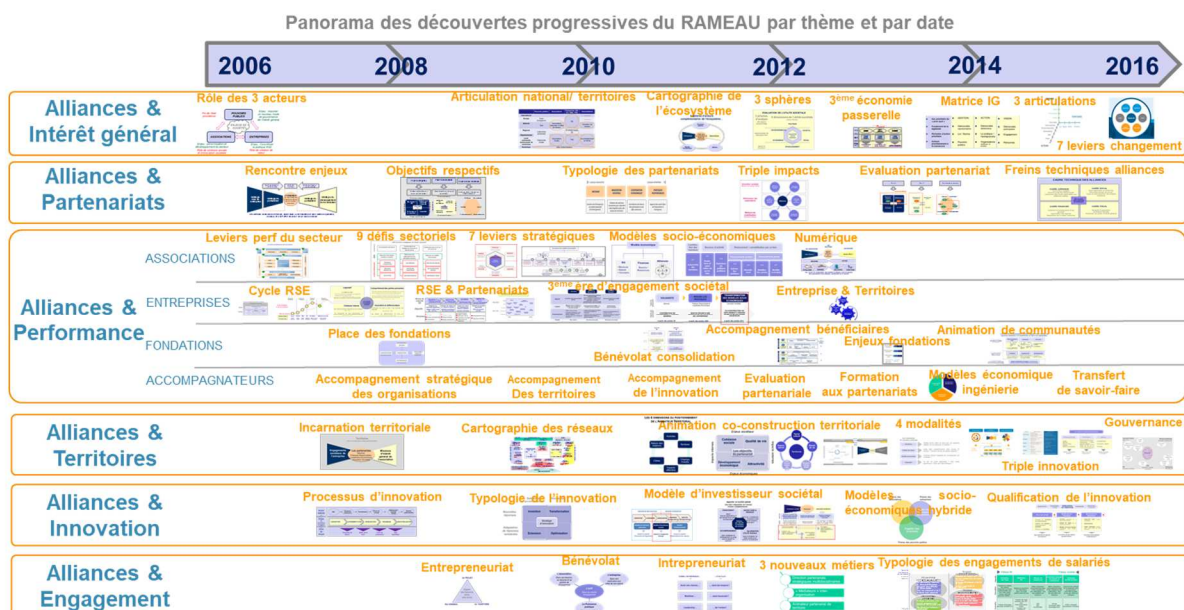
Panorama des découvertes progressives du RAMEAU par thème et par date

2006 2008 2010 2012 2014 2016

Alliances & Intérêt général
Rôle des 3 acteurs
Articulation national/ territoires
Cartographie de l'écosystème
3 sphères
3ème économie passerelle
Matrice IG
3 articulations
7 leviers changement

Alliances & Partenariats
Rencontre enjeux
Objectifs respectifs
Typologie des partenariats
Triple impacts
Evaluation partenariat
Freins techniques alliances

Alliances & Performance
ASSOCIATIONS
Leviers perf du secteur
9 défis sectoriels
7 leviers stratégiques
Modèles socio-économiques
Numérique
ENTREPRISES
Cycle RSE
RSE & Partenariats
3ème ère d'engagement sociétal
Entreprise & Territoires
FONDATIONS
Place des fondations
Accompagnement bénéficiaires
Enjeux fondations
Animation de communautés
Bénévolat consolidation
ACCOMPAGNATEURS
Accompagnement stratégique des organisations
Accompagnement Des territoires
Accompagnement de l'innovation
Evaluation partenariale
Formation aux partenariats
Modèles économique ingénierie
Transfert de savoir-faire

Alliances & Territoires
Incarnation territoriale
Cartographie des réseaux
Animation co-construction territoriale
4 modalités
Gouvernance
Triple innovation

Alliances & Innovation
Processus d'innovation
Typologie de l'innovation
Modèle d'investisseur sociétal
Modèles socio-économiques hybride
Qualification de l'innovation

Alliances & Engagement
Entrepreneuriat
Bénévolat
Intrepreneuriat
3 nouveaux métiers
Typologie des engagements de salariés